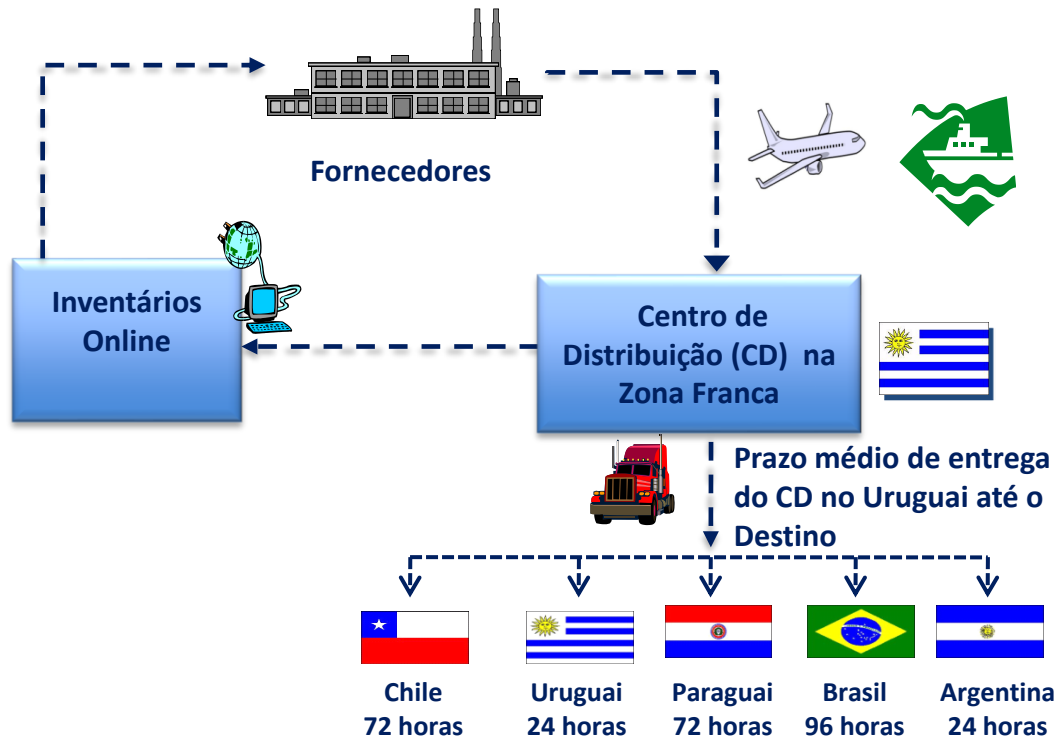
Fornecedores

Inventários Online

Centro de Distribuição (CD) na Zona Franca

Prazo médio de entrega do CD no Uruguai até o Destino

Chile
72 horas

Uruguai
24 horas

Paraguai
72 horas

Brasil
96 horas

Argentina
24 horas